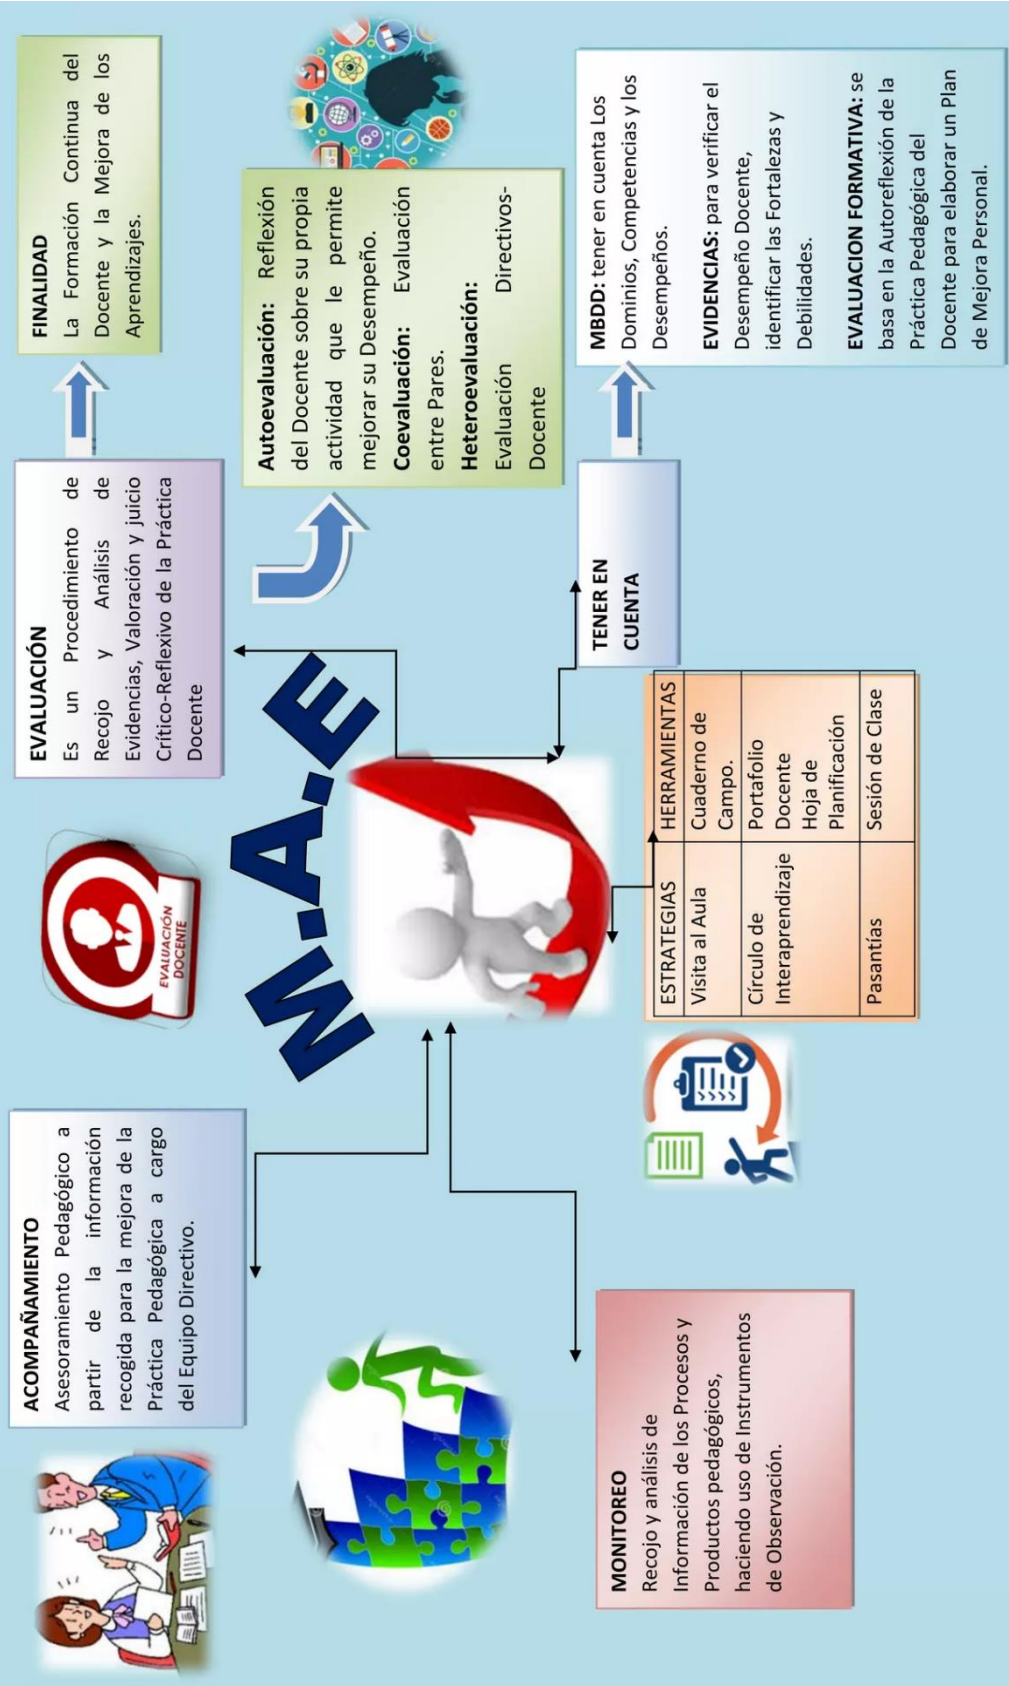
M.A.E

EVALUACIÓN DOCENTE

EVALUACIÓN
Es un Procedimiento de Recojo y Análisis de Evidencias, Valoración y juicio Crítico-Reflexivo de la Práctica Docente

FINALIDAD
La Formación Continua del Docente y la Mejora de los Aprendizajes.

Autoevaluación: Reflexión del Docente sobre su propia actividad que le permite mejorar su Desempeño. Coevaluación: Evaluación entre Pares. Heteroevaluación: Evaluación Directivos-Docente

TENER EN CUENTA

MBDD: tener en cuenta Los Dominios, Competencias y los Desempeños.

EVIDENCIAS: para verificar el Desempeño Docente, identificar las Fortalezas y Debilidades.

EVALUACION FORMATIVA: se basa en la Autoreflexión de la Práctica Pedagógica del Docente para elaborar un Plan de Mejora Personal.

| ESTRATEGIAS | HERRAMIENTAS |
|---|---|
| Visita al Aula | Cuaderno de Campo. |
| Círculo de Interaprendizaje | Portafolio Docente Hoja de Planificación |
| Pasantías | Sesión de Clase |

ACOMPAÑAMIENTO
Asesoramiento Pedagógico a partir de la información recogida para la mejora de la Práctica Pedagógica a cargo del Equipo Directivo.

MONITOREO
Recojo y análisis de Información de los Procesos y Productos pedagógicos, haciendo uso de Instrumentos de Observación.